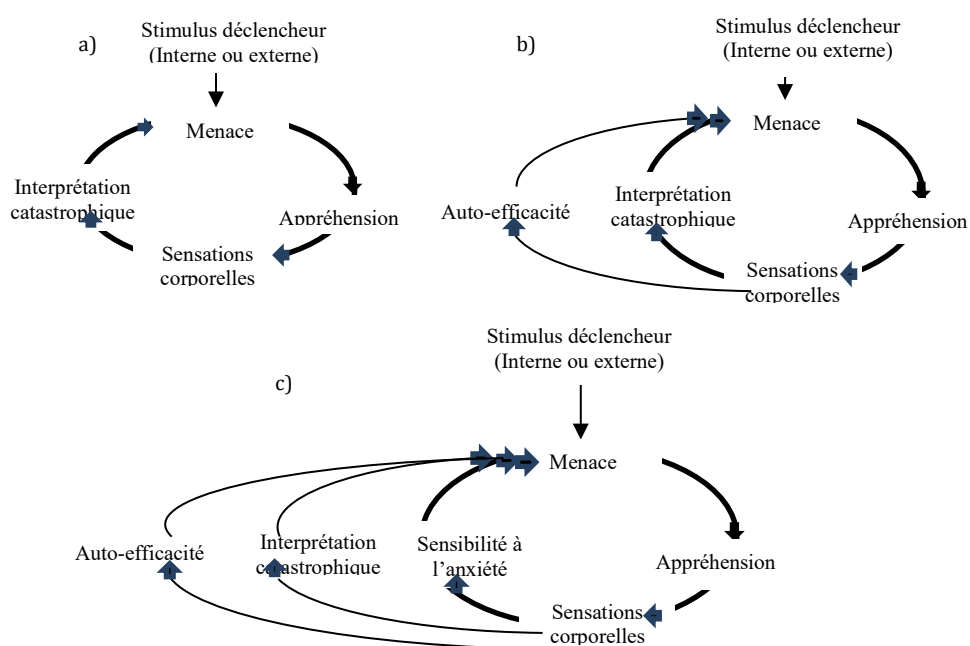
a)

Stimulus déclencheur
(Interne ou externe)

Menace

Appréhension

Sensations corporelles

Interprétation catastrophique

b)

Stimulus déclencheur
(Interne ou externe)

Menace

Appréhension

Sensations corporelles

Interprétation catastrophique

Auto-efficacité

c)

Stimulus déclencheur
(Interne ou externe)

Menace

Appréhension

Sensations corporelles

Sensibilité à l'anxiété

Interprétation catastrophique

Auto-efficacité